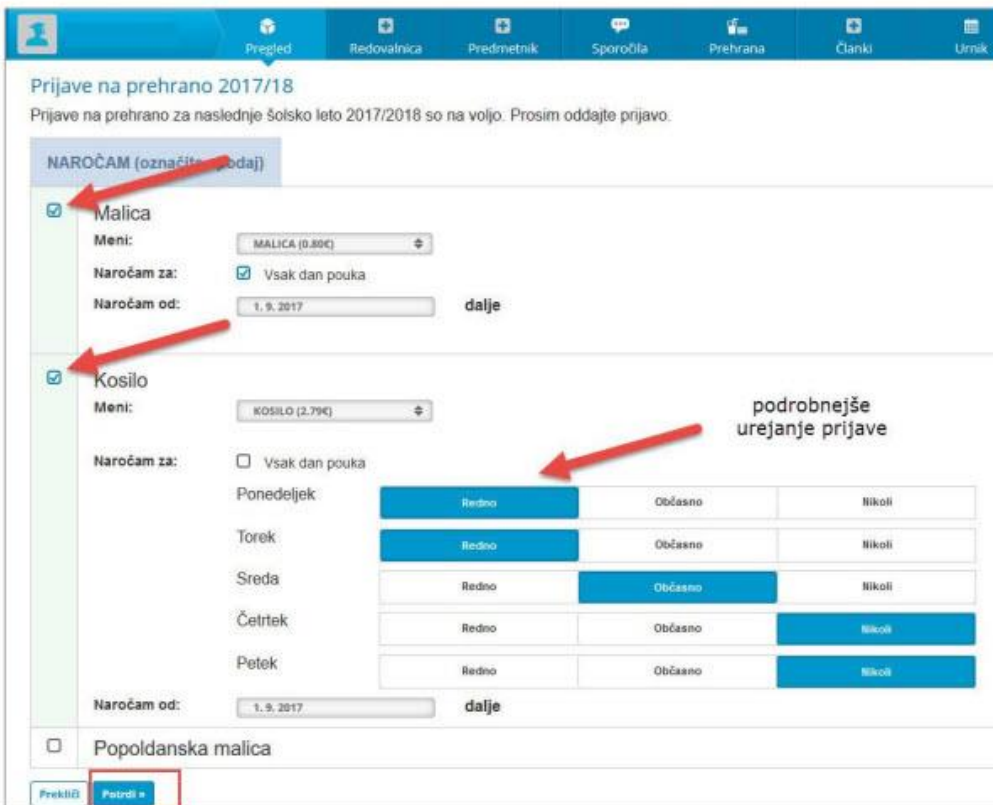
Pregled Redovalnica Predmetnik Sporočila Prehrana Članki Urnik

Prijave na prehrano 2017/18

Prijave na prehrano za naslednje šolsko leto 2017/2018 so na voljo. Prosim oddajte prijavo.

NAROČAM (označite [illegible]odaj)

Malica
Meni: MALICA (0.80€)
Naročam za: Vsak dan pouka
Naročam od: 1. 9. 2017 dalje

Kosilo
Meni: KOSILO (2.79€)
Naročam za: Vsak dan pouka

podrobnejše urejanje prijave

| Ponedeljek | Redno | Občasno | Nikoli |
|---|---|---|---|
| Torek | Redno | Občasno | Nikoli |
| Sreda | Redno | Občasno | Nikoli |
| Četrtek | Redno | Občasno | Nikoli |
| Petek | Redno | Občasno | Nikoli |

Naročam od: 1. 9. 2017 dalje

Popoldanska malica

Prekliči Potrdi »